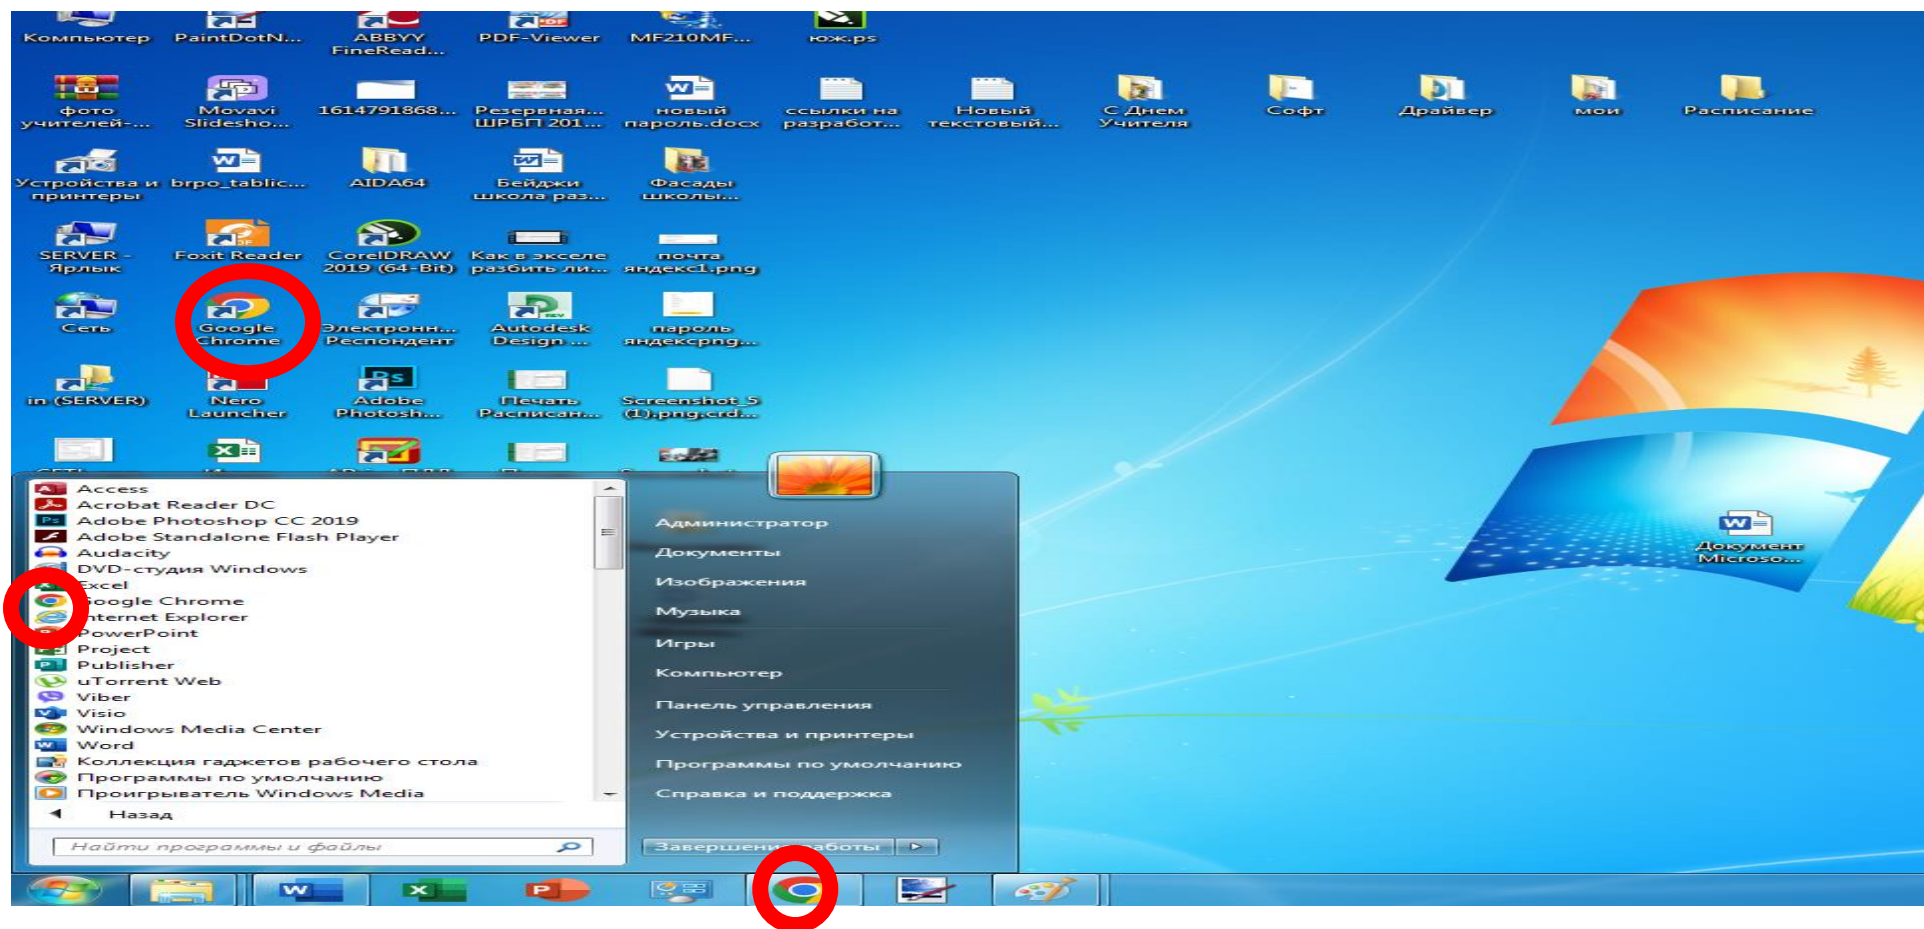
Компьютер
PaintDotN...
ABBYY FineRead...
PDF-Viewer
MF210MF...
юж.ps

фото учителей-...
Movavi Slidesho...
1614791868...
Резервная... ШРБП 201...
новый пароль.docx
ссылки на разработ...
Новый текстовый...
С Днем Учителя
Софт
Драйвер
мои
Расписание

Устройства и принтеры
brpo_tablic...
AIDA64
Бейджи школа раз...
Фасады школы...

SERVER - Ярлык
Foxit Reader
CorelDRAW 2019 (64-Bit)
Как в экселе разбить ли...
почта яндекс1.png

Сеть
Google Chrome
Электронн... Респондент
Autodesk Design ...
пароль яндексpng...

in (SERVER)
Nero Launcher
Adobe Photosh...
Печать Расписан...
Screenshot_5 (1).png.crd...

Документ Microso...

Access
Acrobat Reader DC
Adobe Photoshop CC 2019
Adobe Standalone Flash Player
Audacity
DVD-студия Windows
Excel
Google Chrome
Internet Explorer
PowerPoint
Project
Publisher
uTorrent Web
Viber
Visio
Windows Media Center
Word
Коллекция гаджетов рабочего стола
Программы по умолчанию
Проигрыватель Windows Media
Назад
Найти программы и файлы

Администратор
Документы
Изображения
Музыка
Игры
Компьютер
Панель управления
Устройства и принтеры
Программы по умолчанию
Справка и поддержка
Завершение работы